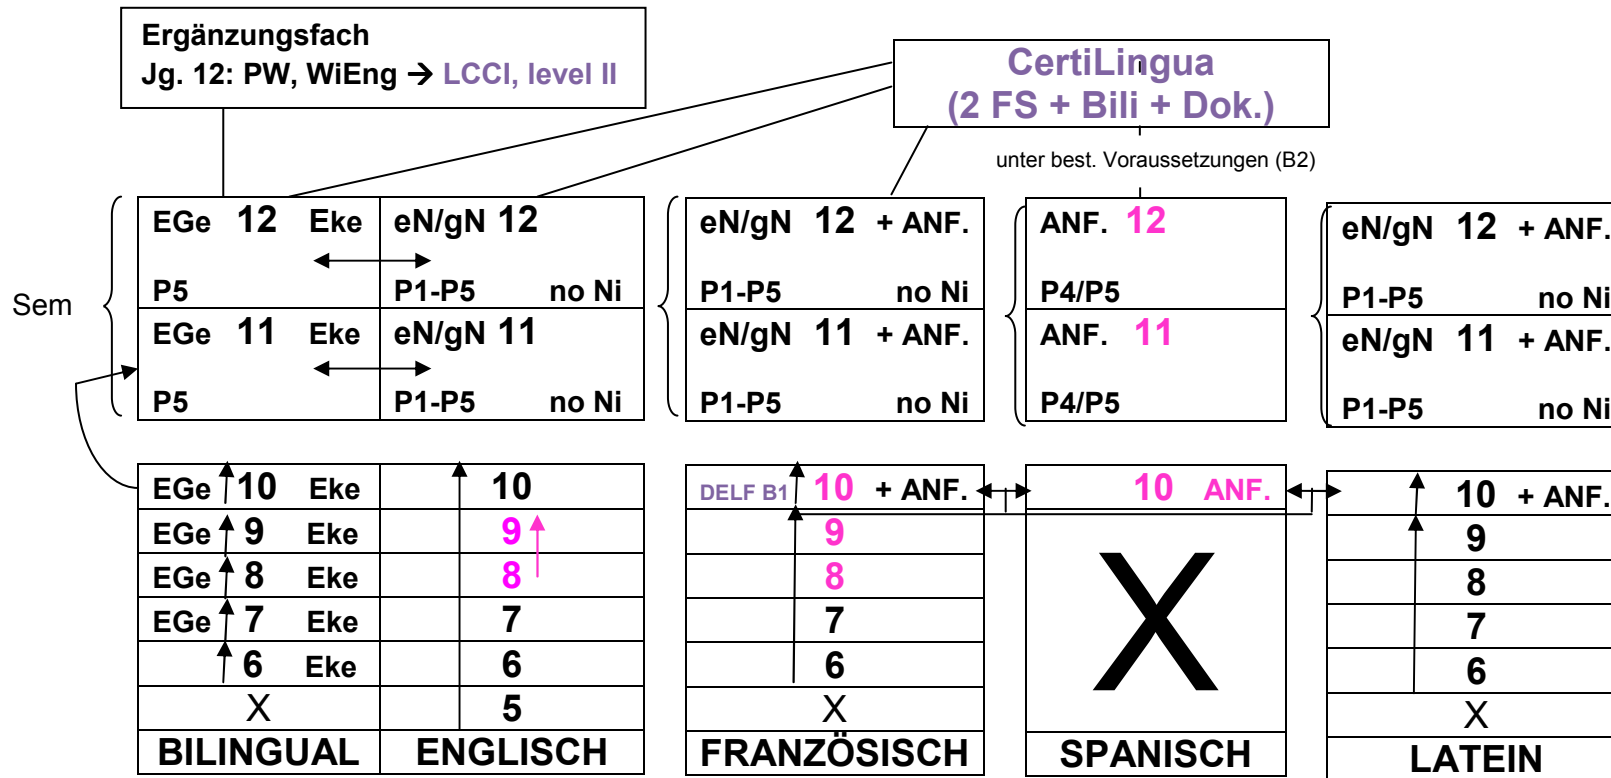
Ergänzungsfach
Jg. 12: PW, WiEng → LCCI, level II

CertiLingua
(2 FS + Bili + Dok.)

unter best. Voraussetzungen (B2)

Sem

| EGe 12 Eke P5 | eN/gN 12 P1-P5 no Ni |
|---|---|
| EGe 11 Eke P5 | eN/gN 11 P1-P5 no Ni |

| eN/gN 12 + ANF. P1-P5 no Ni |
|---|
| eN/gN 11 + ANF. P1-P5 no Ni |

| ANF. 12 P4/P5 |
|---|
| ANF. 11 P4/P5 |

| eN/gN 12 + ANF. P1-P5 no Ni |
|---|
| eN/gN 11 + ANF. P1-P5 no Ni |

| EGe 10 Eke | 10 |
|---|---|
| EGe 9 Eke | 9 |
| EGe 8 Eke | 8 |
| EGe 7 Eke | 7 |
| 6 Eke | 6 |
| X | 5 |
| BILINGUAL | ENGLISCH |

| DELF B1 10 + ANF. |
|---|
| 9 |
| 8 |
| 7 |
| 6 |
| X |
| FRANZÖSISCH |

| 10 ANF. |
|---|
| X |
| SPANISCH |

| 10 + ANF. |
|---|
| 9 |
| 8 |
| 7 |
| 6 |
| X |
| LATEIN |